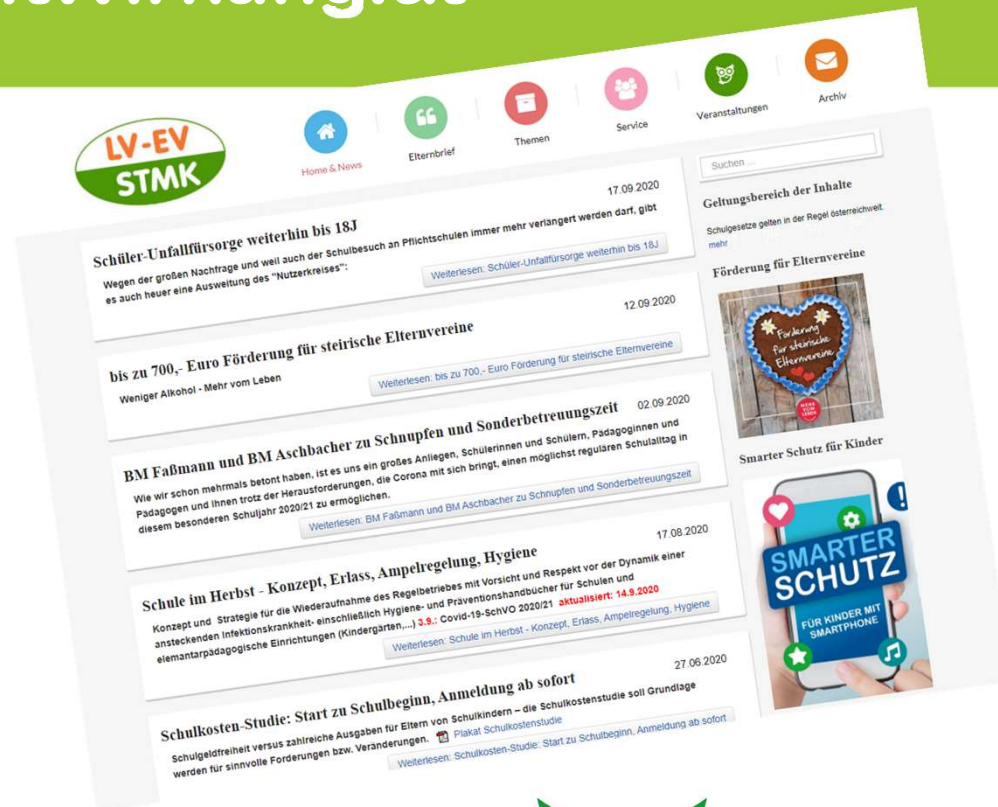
LV-EV STMK

Home & News
Elternbrief
Themen
Service
Veranstaltungen
Archiv

17.09.2020
Schüler-Unfallfürsorge weiterhin bis 18J
Wegen der großen Nachfrage und weil auch der Schulbesuch an Pflichtschulen immer mehr verlängert werden darf, gibt es auch heuer eine Ausweitung des "Nutzerkreises":
Weiterlesen: Schüler-Unfallfürsorge weiterhin bis 18J

12.09.2020
bis zu 700,- Euro Förderung für steirische Elternvereine
Weniger Alkohol - Mehr vom Leben
Weiterlesen: bis zu 700,- Euro Förderung für steirische Elternvereine

BM Faßmann und BM Aschbacher zu Schnupfen und Sonderbetreuungszeit 02.09.2020
Wie wir schon mehrmals betont haben, ist es uns ein großes Anliegen, Schülerinnen und Schülern, Pädagoginnen und Pädagogen und ihnen trotz der Herausforderungen, die Corona mit sich bringt, einen möglichst regulären Schulalltag in diesem besonderen Schuljahr 2020/21 zu ermöglichen.
Weiterlesen: BM Faßmann und BM Aschbacher zu Schnupfen und Sonderbetreuungszeit

17.08.2020
Schule im Herbst - Konzept, Erlass, Ampelregelung, Hygiene
Konzept und Strategie für die Wiederaufnahme des Regelbetriebes mit Vorsicht und Respekt vor der Dynamik einer ansteckenden Infektionskrankheit- einschließlich Hygiene- und Präventionshandbücher für Schulen und elemantarpädagogische Einrichtungen (Kindergärten,...) 3.9.: Covid-19-SchVO 2020/21 aktualisiert: 14.9.2020
Weiterlesen: Schule im Herbst - Konzept, Erlass, Ampelregelung, Hygiene

27.06.2020
Schulkosten-Studie: Start zu Schulbeginn, Anmeldung ab sofort
Schulgeldfreiheit versus zahlreiche Ausgaben für Eltern von Schulkindern – die Schulkostenstudie soll Grundlage werden für sinnvolle Forderungen bzw. Veränderungen. Plakat Schulkostenstudie
Weiterlesen: Schulkosten-Studie: Start zu Schulbeginn, Anmeldung ab sofort

Suchen ...
Geltungsbereich der Inhalte
Schulgesetze gelten in der Regel österreichweit. mehr
Förderung für Elternvereine
Förderung für steirische Elternvereine
Smarter Schutz für Kinder
SMARTER SCHUTZ
FÜR KINDER MIT SMARTPHONE